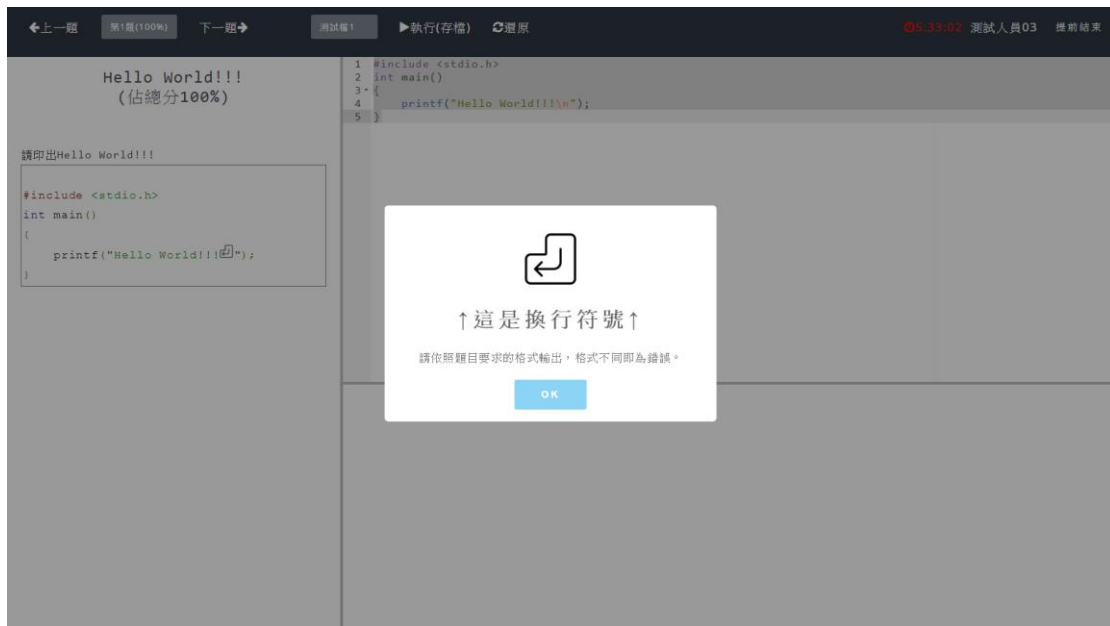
←上一題 第1題(100%) 下一題→ 測試檔1 ▶執行(存檔) 還原 5:33:02 測試人員03 提前結束

Hello World!!!
(佔總分100%)

請印出Hello World!!!

#include <stdio.h>
int main()
{
printf("Hello World!!!⏎");
}

1 #include <stdio.h>
2 int main()
3 {
4 printf("Hello World!!!\n");
5 }

↑這是換行符號↑

請依照題目要求的格式輸出，格式不同即為錯誤。

OK